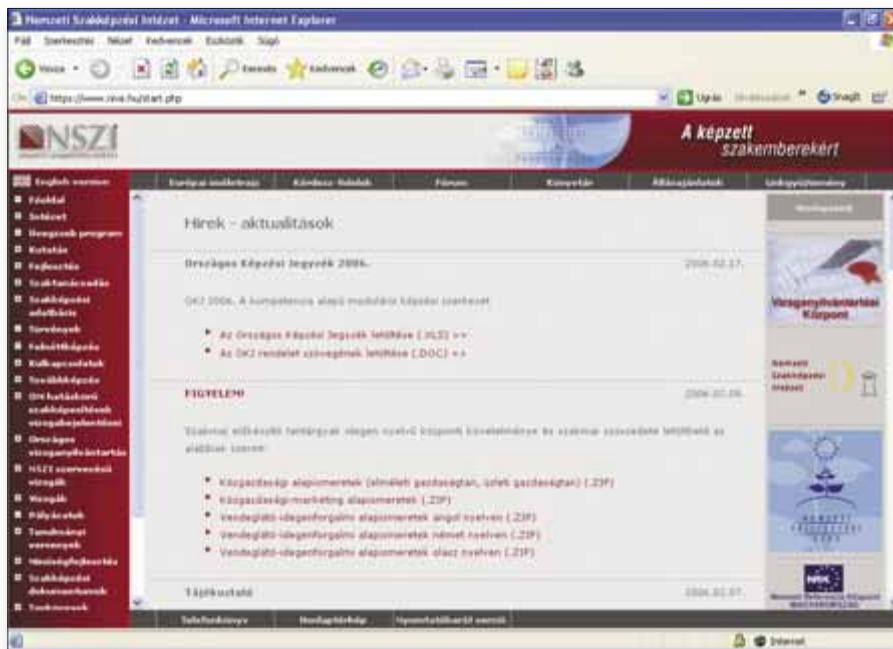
Nemzeti Szakképzési Intézet - Microsoft Internet Explorer

Fájl Szerkesztés Nézet Kedvencek Eszközök Súgó

Vissza Keresés Kedvencek

https://www.nive.hu/start.php

Ugrás Hivatkozások Snagit

NSZI

A képzett szakemberekért

English version

Főoldal

Intézet

Hungarikumok program

Kutatás

Fejlesztés

Szaktanácsadás

Szakképzési adatbázis

Tervdokumentumok

Felnőttképzés

Kulkapcsolatok

Továbbképzés

OKJ-ban szakképesítések vizsgakövetelményei

Országos vizsgaanyagfejlesztés

NSZI szervezeti vizsgák

Vizsgák

Pályázatok

Tanulmányi versenyek

Minőségfejlesztés

Szakképzési dokumentumok

Európai ösztöndíjak

Kérdezz-felelek

Fórum

Könyvtár

Állásajánlatok

Linkgyűjtemény

Hírek - aktualitások

Országos Képzési Jegyzék 2006.

2006.02.17.

OKJ 2006. A kompetencia alapú moduláris képzési szerkezet

Az Országos Képzési Jegyzék letöltése (.XLS) >>

Az OKJ rendelet szövegének letöltése (.DOC) >>

FIGYELEM!

2006.02.09.

Szakmai előkészítő tantárgyak idegen nyelvű központi követelményei és szakmai szövegei letölthetők az alábbiak szerint:

Közgazdasági alapismeretek (elméleti gazdaságtan, üzleti gazdaságtan) (.ZIP)

Közgazdasági-marketing alapismeretek (.ZIP)

Vendéglátó-idegenforgalmi alapismeretek angol nyelven (.ZIP)

Vendéglátó-idegenforgalmi alapismeretek német nyelven (.ZIP)

Vendéglátó-idegenforgalmi alapismeretek olasz nyelven (.ZIP)

Tájékoztató

2006.02.07.

Vizsgaanyagfejlesztési Központ

Nemzeti Szakképzési Intézet

Nemzeti Referencia Központ

Telefonkönyv

Honlaptérkép

Nyomtatóbarát verzió

Internet